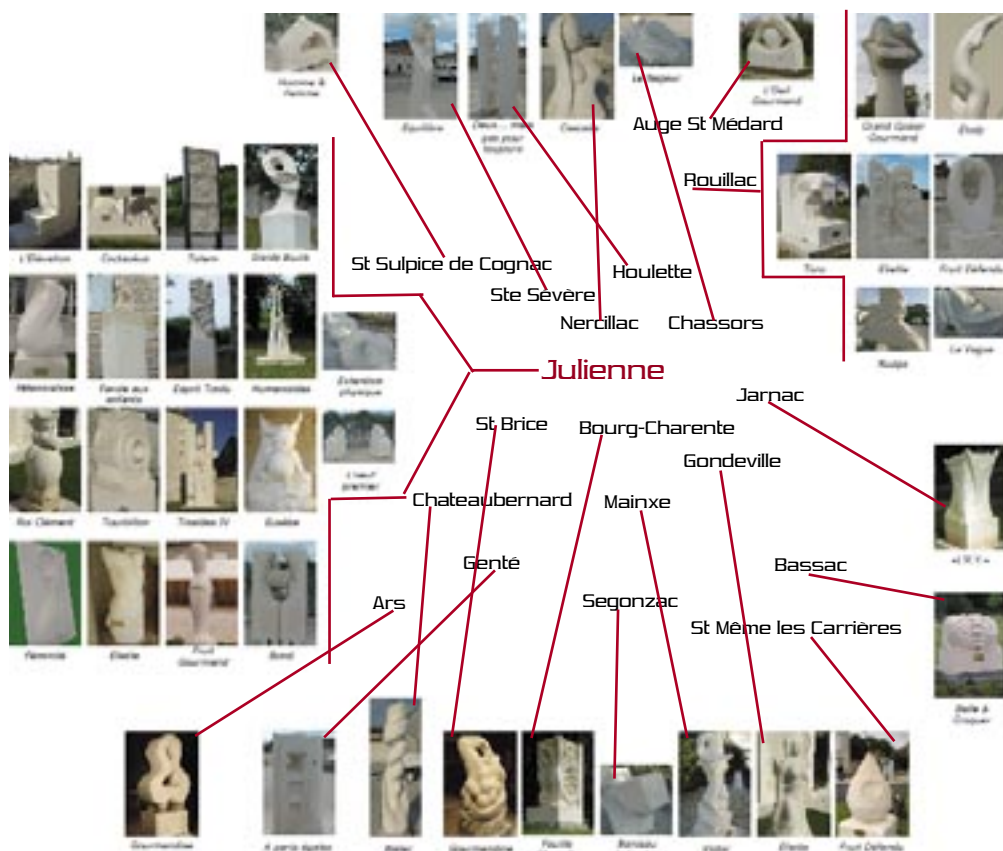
Homme & Femme

Equilibre

Deux... mais pas pour toujours

Cocoon

Le Repos

L'Oeil Gourmand

Grand Gosier Gourmand

Envol

Auge St Médard

Rouillac

Toro

Elodie

Fruit Défendu

Nuage

La Vague

L'Elévation

Cochonnaille

Totem

Grande Bouille

Métamorphose

Famille aux enfants

Esprit Tordu

Humanoïdes

Extension physique

Coeur premier

Roi Clément

Tourbillon

Tirailles IV

Ecobie

Féminité

Elodie

Fruit Gourmand

Bond

St Sulpice de Cognac

Ste Sévère

Houlette

Nercillac

Chassors

Julienne

Jarnac

St Brice

Bourg-Charente

Gondeville

Chateaubernard

Mainxe

Gente

Bassac

Ars

Segonzac

St Même les Carrières

«U.V.»

Belle à Croquer

Gourmandise

A perte d'ombre

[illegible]

Gourmandise

Feuille

Bonsaï

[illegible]

Elodie

Fruit Défendu